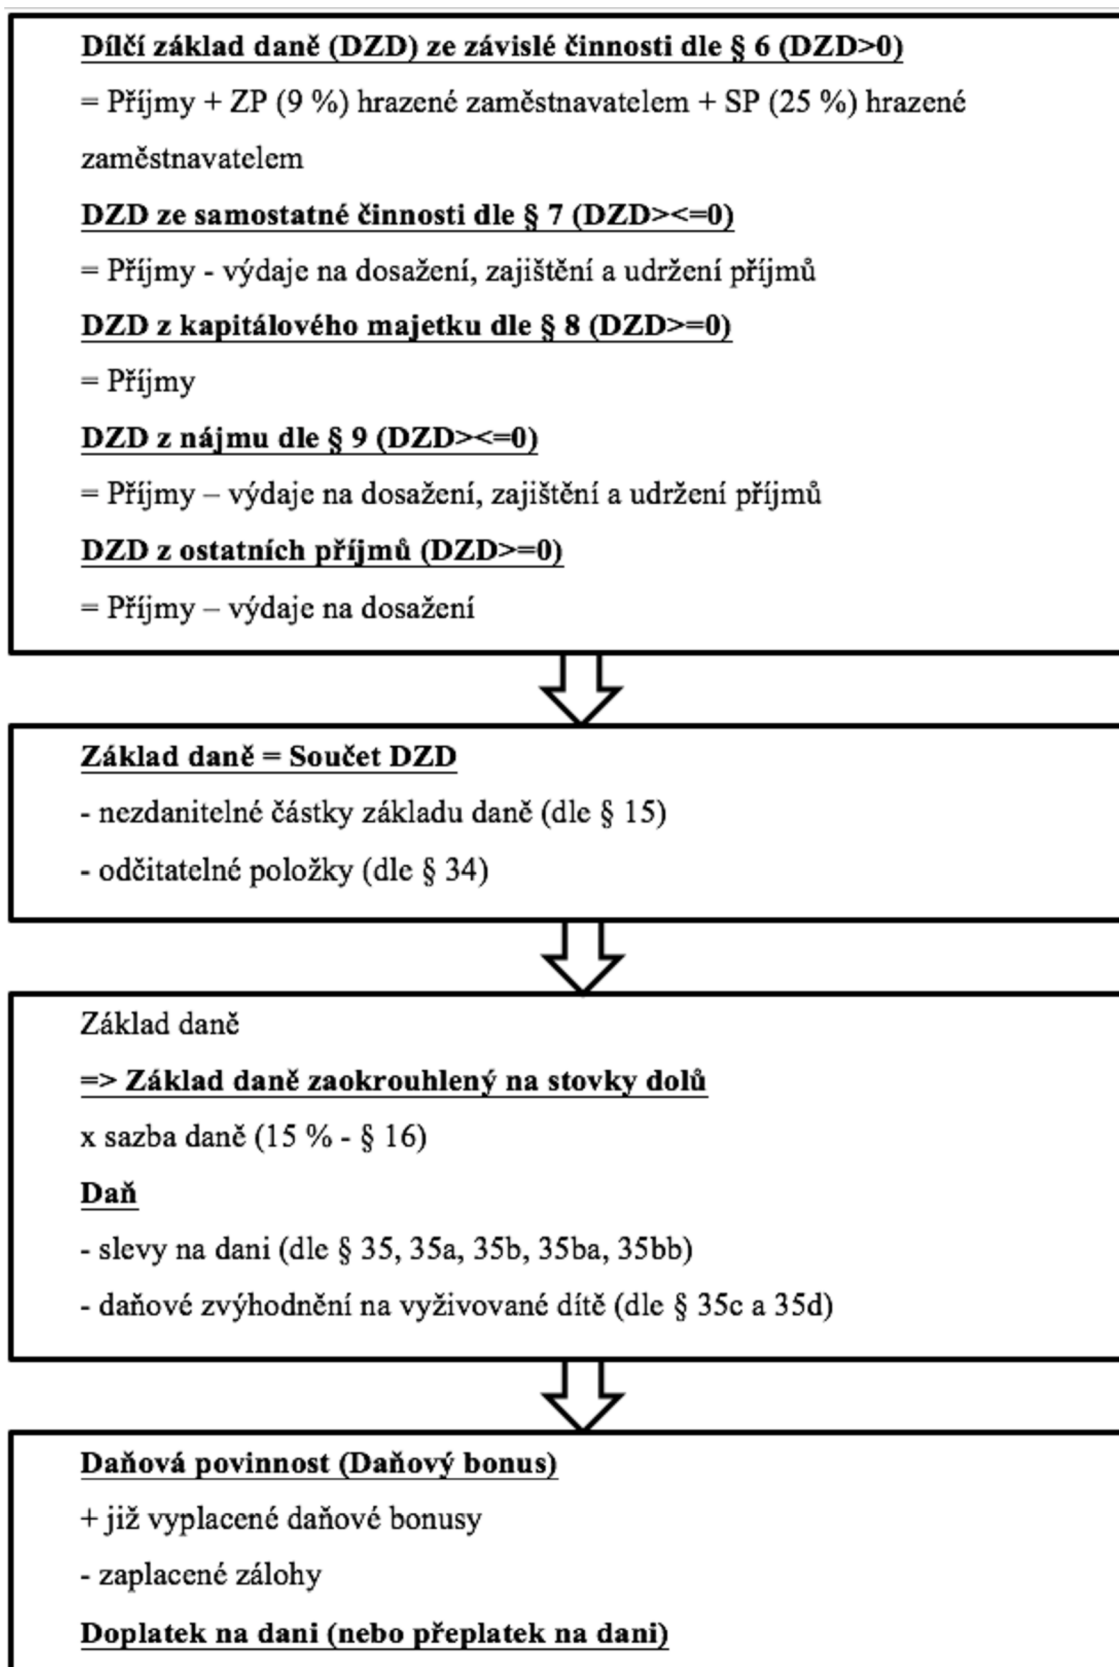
Dílčí základ daně (DZD) ze závislé činnosti dle § 6 (DZD>0)

= Příjmy + ZP (9 %) hrazené zaměstnavatelem + SP (25 %) hrazené zaměstnavatelem

DZD ze samostatné činnosti dle § 7 (DZD><=0)

= Příjmy - výdaje na dosažení, zajištění a udržení příjmů

DZD z kapitálového majetku dle § 8 (DZD>=0)

= Příjmy

DZD z nájmu dle § 9 (DZD><=0)

= Příjmy – výdaje na dosažení, zajištění a udržení příjmů

DZD z ostatních příjmů (DZD>=0)

= Příjmy – výdaje na dosažení

Základ daně = Součet DZD

- nezdanitelné částky základu daně (dle § 15)

- odčitatelné položky (dle § 34)

Základ daně

=> Základ daně zaokrouhlený na stovky dolů

x sazba daně (15 % - § 16)

Daň

- slevy na dani (dle § 35, 35a, 35b, 35ba, 35bb)

- daňové zvýhodnění na vyživované dítě (dle § 35c a 35d)

Daňová povinnost (Daňový bonus)

+ již vyplacené daňové bonusy

- zaplacené zálohy

Doplatek na dani (nebo přeplatek na dani)